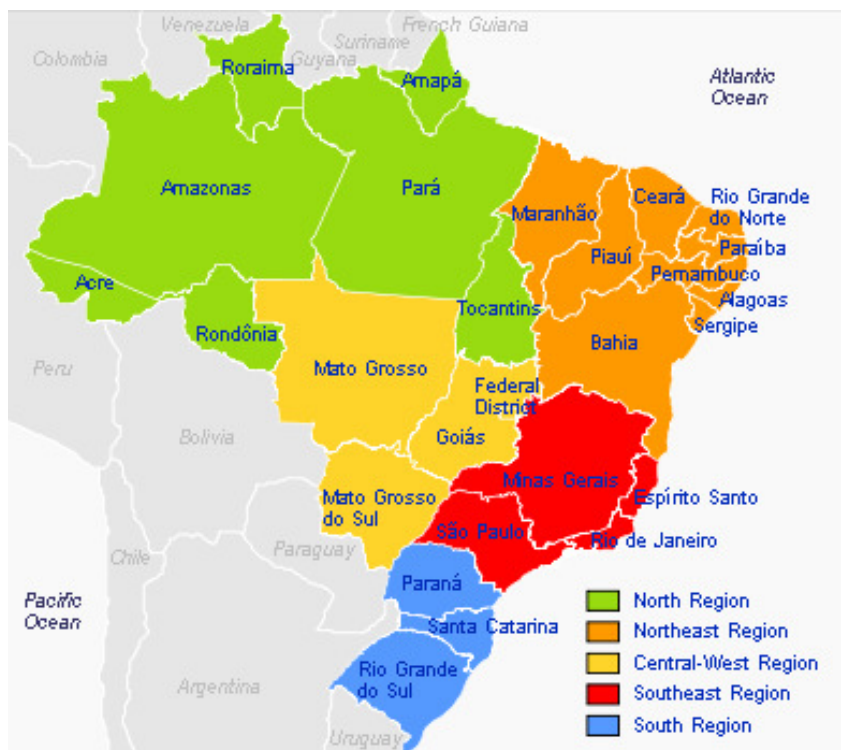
Venezuela
French Guiana
Suriname
Colombia
Guyana
Roraima
Amapá
Atlantic Ocean
Amazonas
Pará
Maranhão
Ceará
Rio Grande do Norte
Paraíba
Piauí
Pernambuco
Alagoas
Sergipe
Acre
Tocantins
Rondônia
Bahia
Peru
Mato Grosso
Federal District
Bolivia
Goiás
Minas Gerais
Espírito Santo
Mato Grosso do Sul
São Paulo
Rio de Janeiro
Chile
Paraguay
Paraná
Pacific Ocean
Santa Catarina
Rio Grande do Sul
Argentina
Uruguay
North Region
Northeast Region
Central-West Region
Southeast Region
South Region